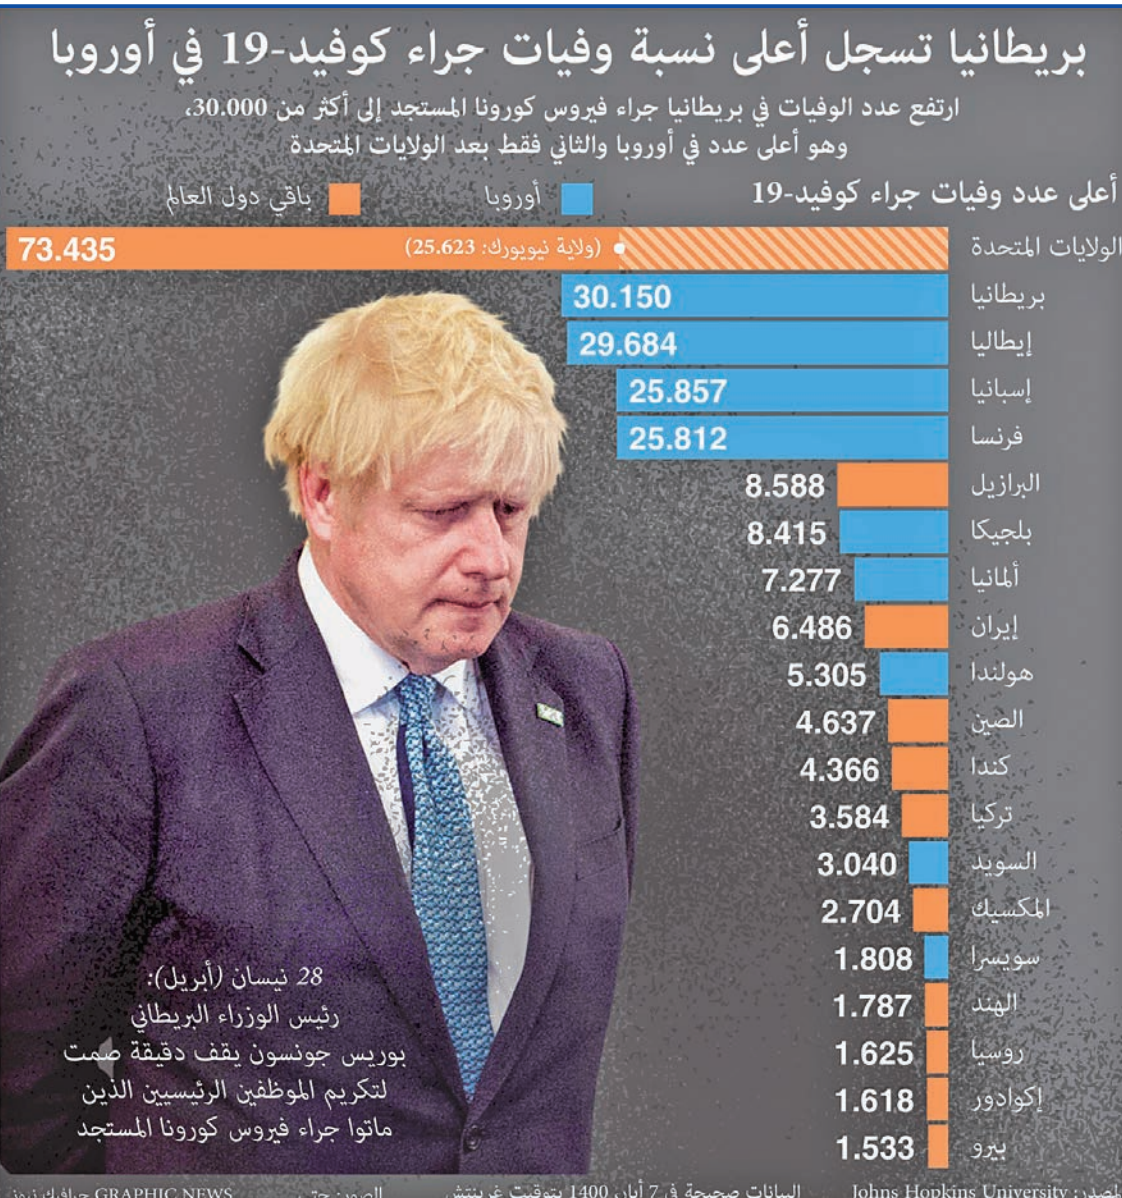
بريطانيا تسجل أعلى نسبة وفيات جراء كوفيد-19 في أوروبا

ارتفع عدد الوفيات في بريطانيا جراء فيروس كورونا المستجد إلى أكثر من 30.000، وهو أعلى عدد في أوروبا والثاني فقط بعد الولايات المتحدة

أعلى عدد وفيات جراء كوفيد-19

أوروبا

باقي دول العالم

| | |
|---|---|
| الولايات المتحدة | 73.435 (ولاية نيويورك: 25.623) |
| بريطانيا | 30.150 |
| إيطاليا | 29.684 |
| إسبانيا | 25.857 |
| فرنسا | 25.812 |
| البرازيل | 8.588 |
| بلجيكا | 8.415 |
| ألمانيا | 7.277 |
| إيران | 6.486 |
| هولندا | 5.305 |
| الصين | 4.637 |
| كندا | 4.366 |
| تركيا | 3.584 |
| السويد | 3.040 |
| المكسيك | 2.704 |
| سويسرا | 1.808 |
| الهند | 1.787 |
| روسيا | 1.625 |
| إكوادور | 1.618 |
| بيرو | 1.533 |

28 نيسان (أبريل): رئيس الوزراء البريطاني بوريس جونسون يقف دقيقة صمت لتكريم الموظفين الرئيسيين الذين ماتوا جراء فيروس كورونا المستجد

المصدر: Johns Hopkins University البيانات صحيحة في 7 أيار 1400 بتوقيت غرينتش الصور: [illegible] GRAPHIC NEWS جرافيك نيوز